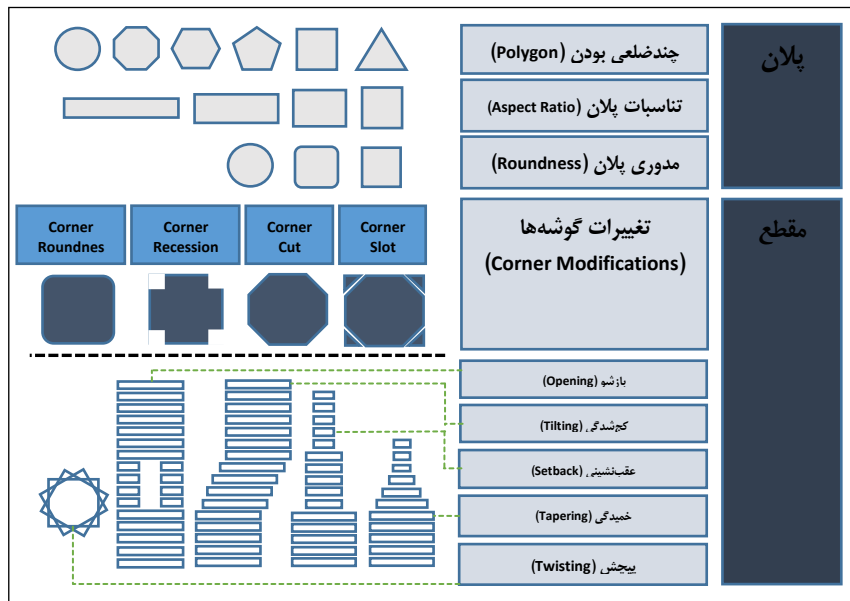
پلان

چندضلعی بودن (Polygon)

تناسبات پلان (Aspect Ratio)

مدوری پلان (Roundness)

مقطع

تغییرات گوشه‌ها
(Corner Modifications)

Corner Roundnes

Corner Recession

Corner Cut

Corner Slot

بازشو (Opening)

کج‌شدگی (Tilting)

عقب‌نشینی (Setback)

خمیدگی (Tapering)

پیچش (Twisting)